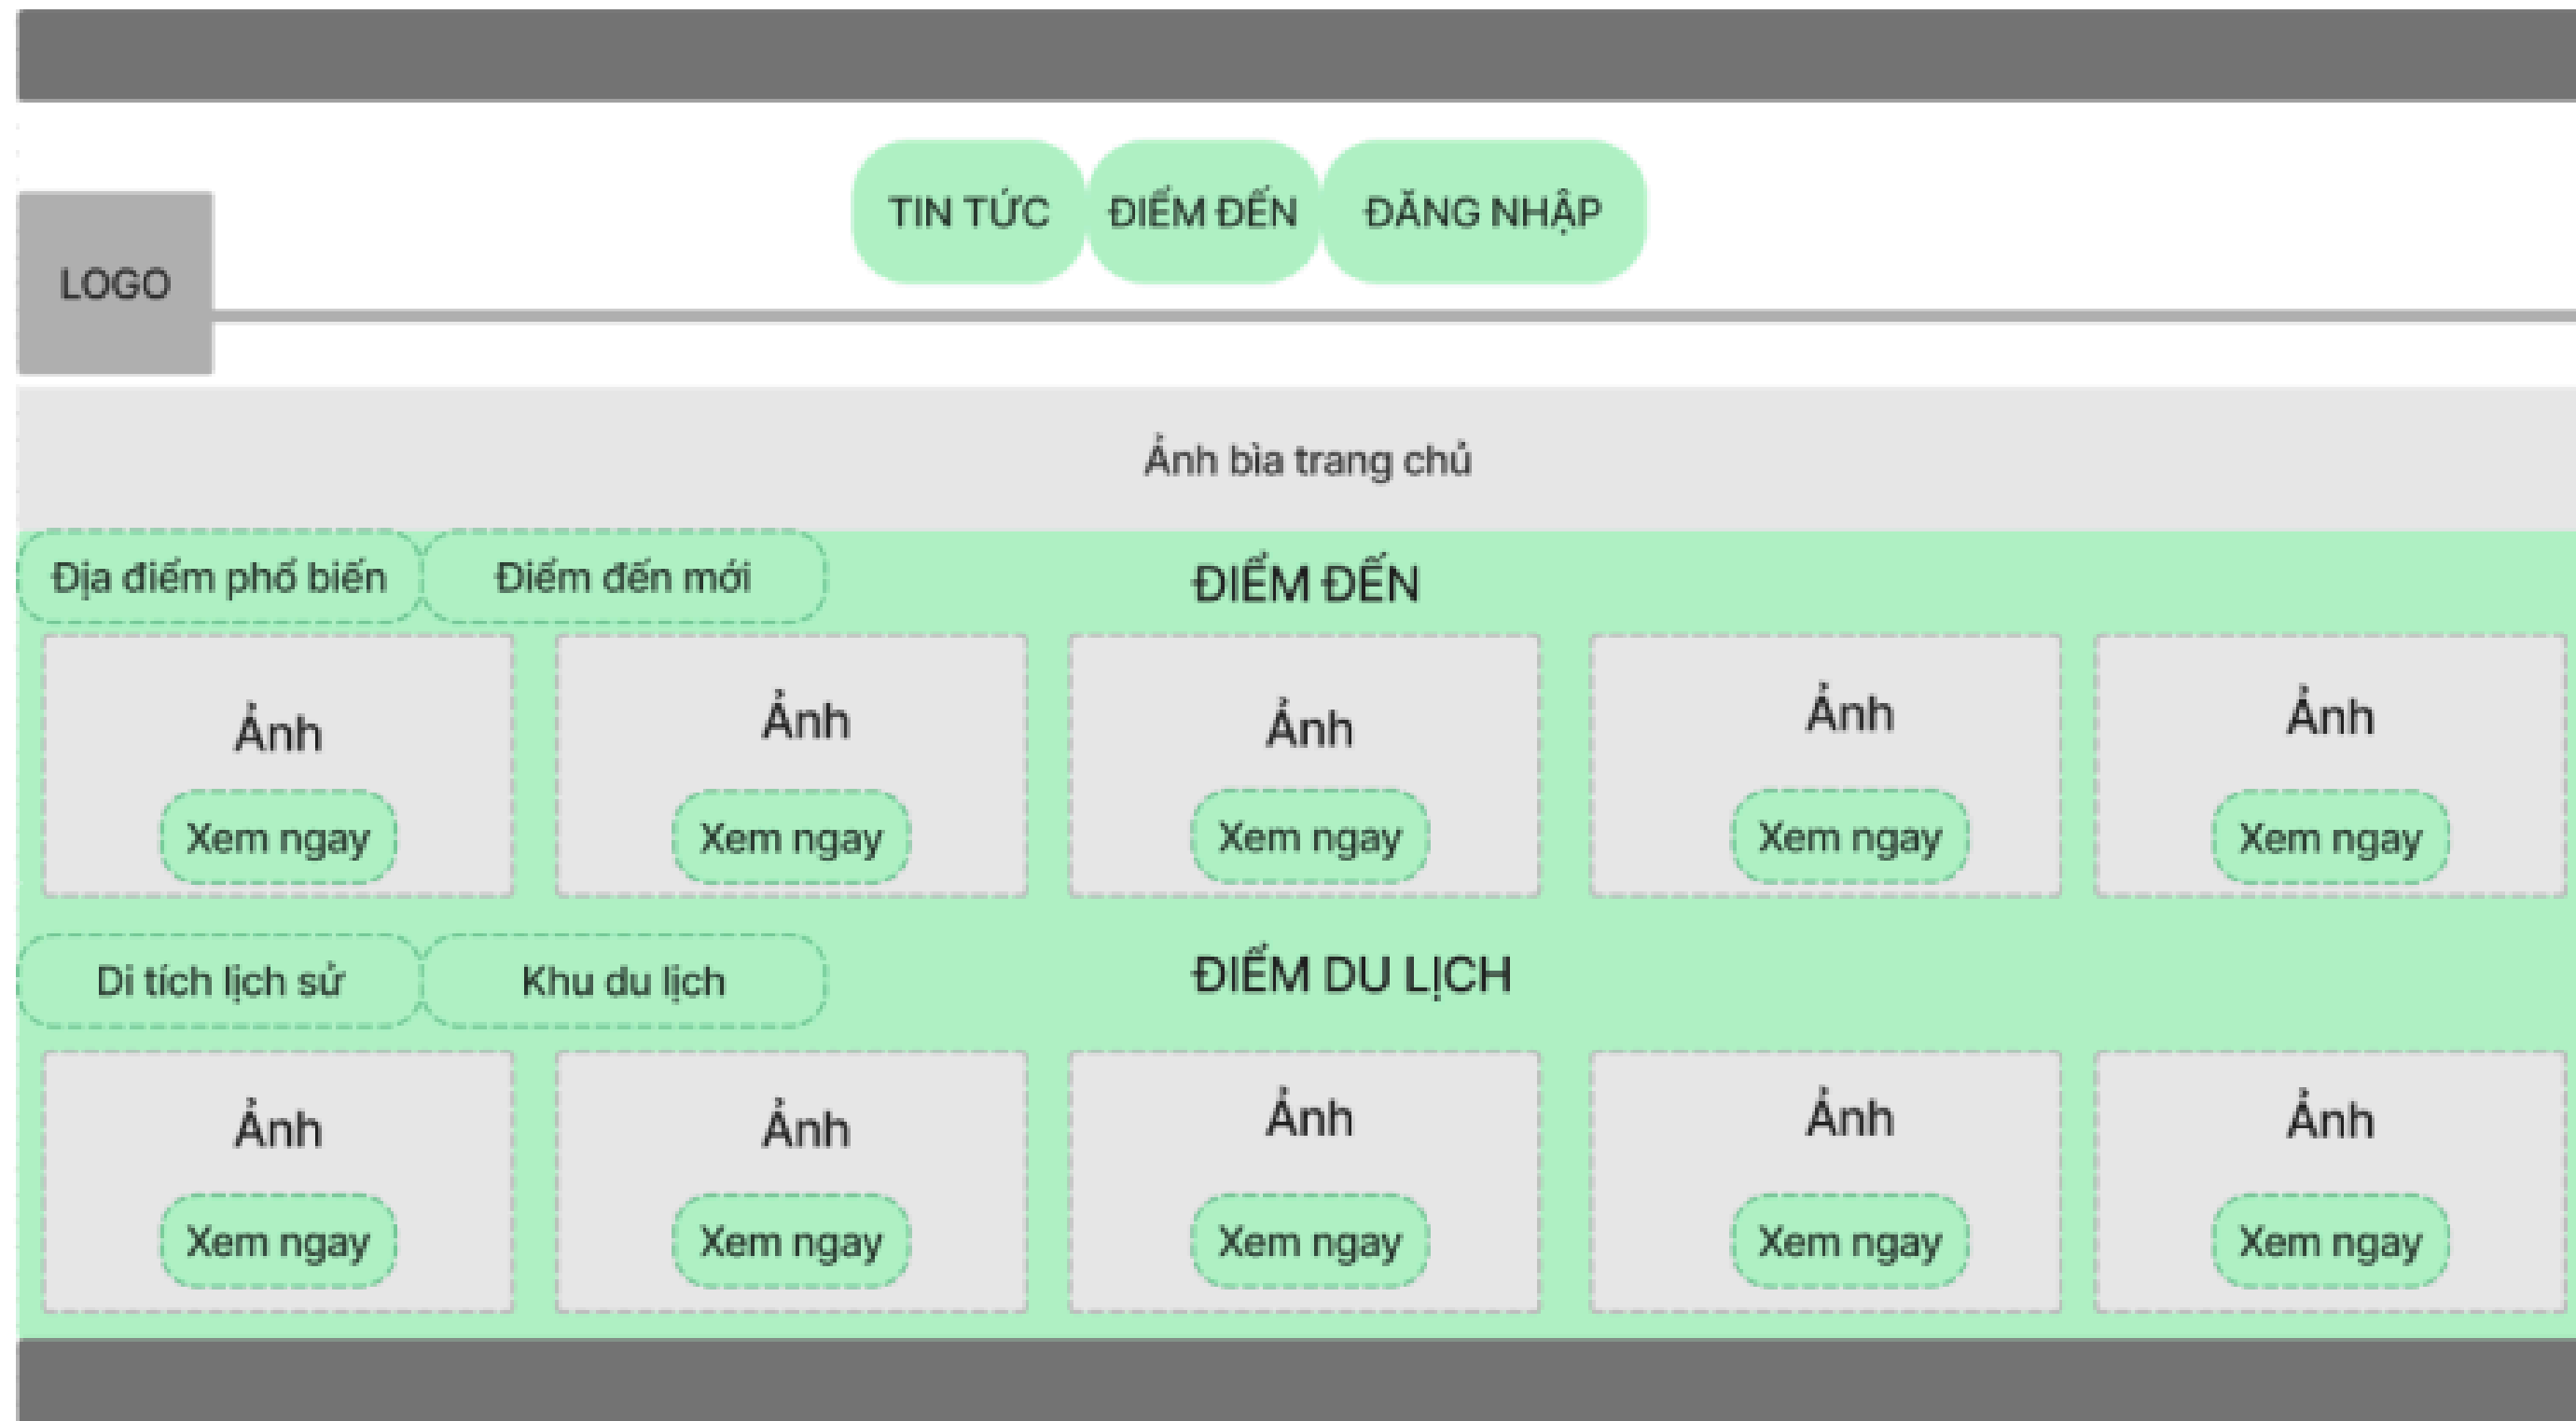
TIN TỨC
ĐIỂM ĐẾN
ĐĂNG NHẬP

LOGO

Ảnh bìa trang chủ

Địa điểm phổ biến
Điểm đến mới
ĐIỂM ĐẾN

Ảnh
Xem ngay

Ảnh
Xem ngay

Ảnh
Xem ngay

Ảnh
Xem ngay

Ảnh
Xem ngay

Di tích lịch sử
Khu du lịch
ĐIỂM DU LỊCH

Ảnh
Xem ngay

Ảnh
Xem ngay

Ảnh
Xem ngay

Ảnh
Xem ngay

Ảnh
Xem ngay